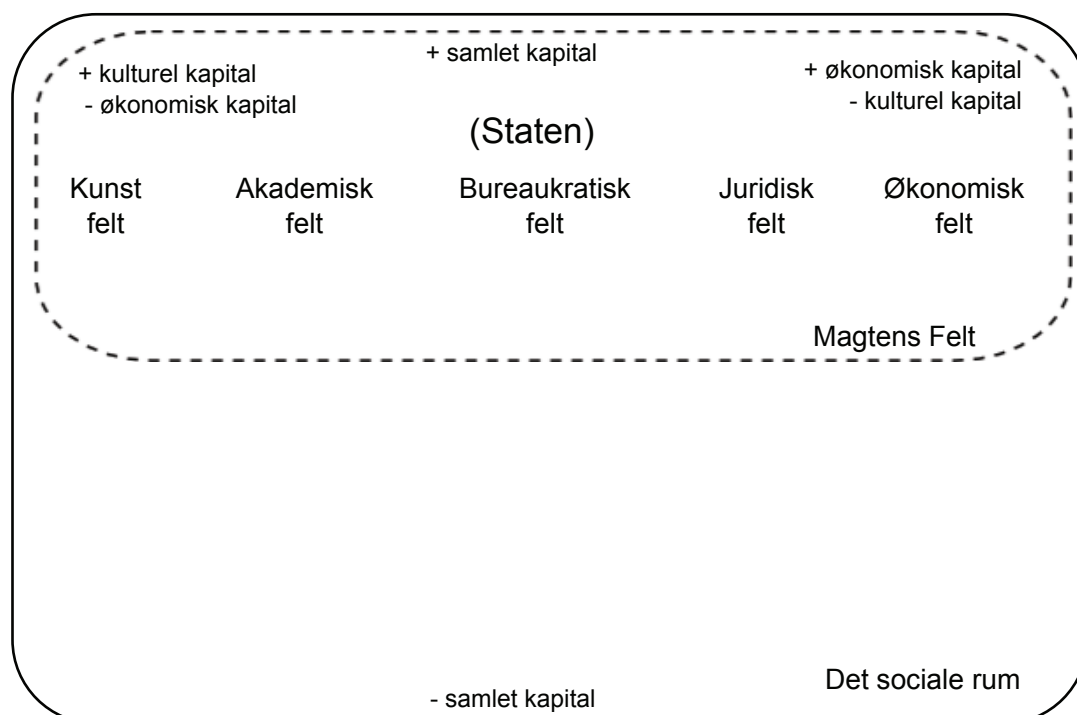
+ samlet kapital

+ kulturel kapital
- økonomisk kapital

+ økonomisk kapital
- kulturel kapital

(Staten)

Kunst felt

Akademisk felt

Bureaukratisk felt

Juridisk felt

Økonomisk felt

Magtens Felt

Det sociale rum

- samlet kapital